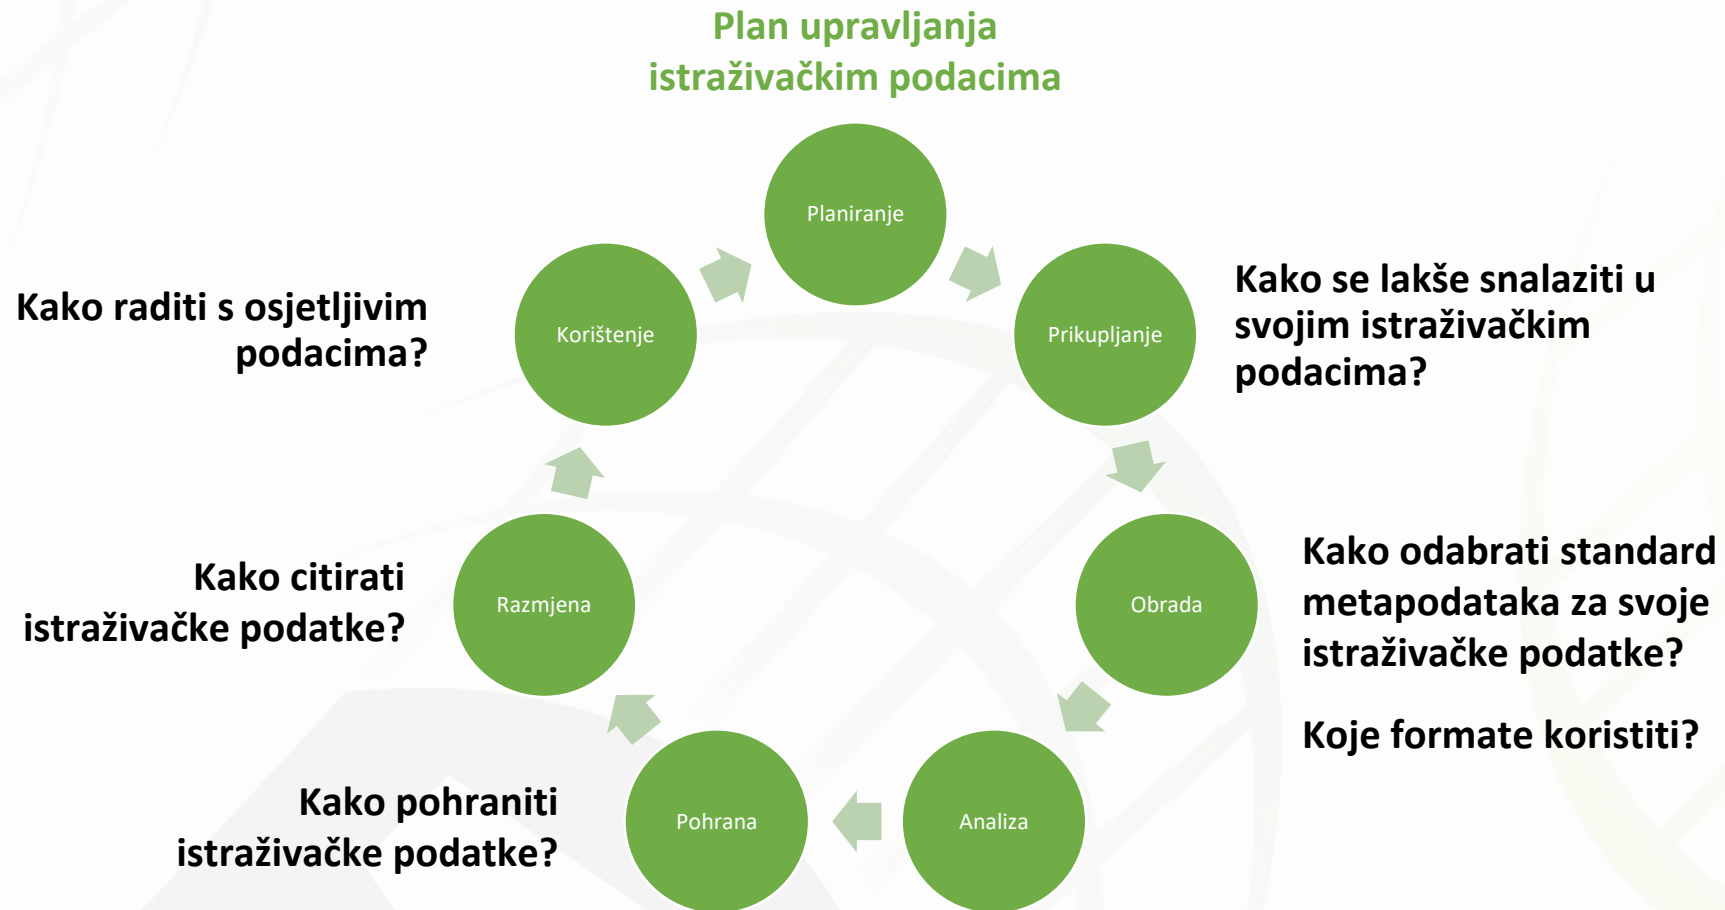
Plan upravljanja istraživačkim podacima

Planiranje

Kako raditi s osjetljivim podacima?

Korištenje

Prikupljanje

Kako se lakše snalaziti u svojim istraživačkim podacima?

Kako citirati istraživačke podatke?

Razmjena

Obrada

Kako odabrati standard metapodataka za svoje istraživačke podatke?

Koje formate koristiti?

Kako pohraniti istraživačke podatke?

Pohrana

Analiza